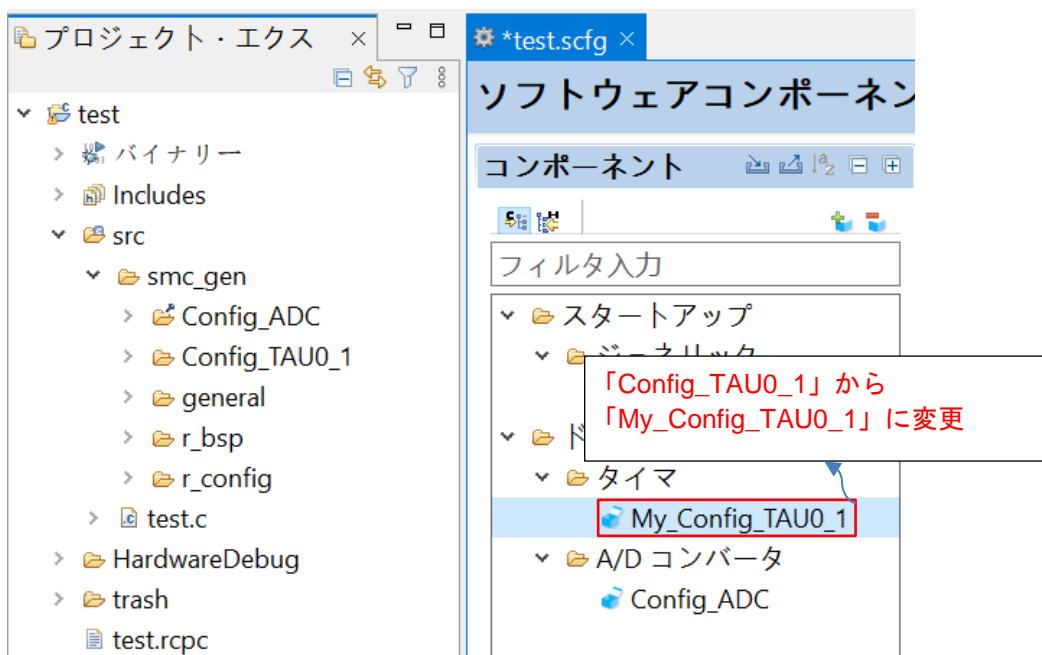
プロジェクト・エクス ×

test
バイナリー
Includes
src
smc_gen
Config_ADC
Config_TAU0_1
general
r_bsp
r_config
test.c
HardwareDebug
trash
test.rcpc

*test.scfg ×
ソフトウェアコンポーネン
コンポーネント
フィルタ入力
スタートアップ
ジェネリック
ド
タイマ
My_Config_TAU0_1
A/D コンバータ
Config_ADC

「Config_TAU0_1」から
「My_Config_TAU0_1」に変更